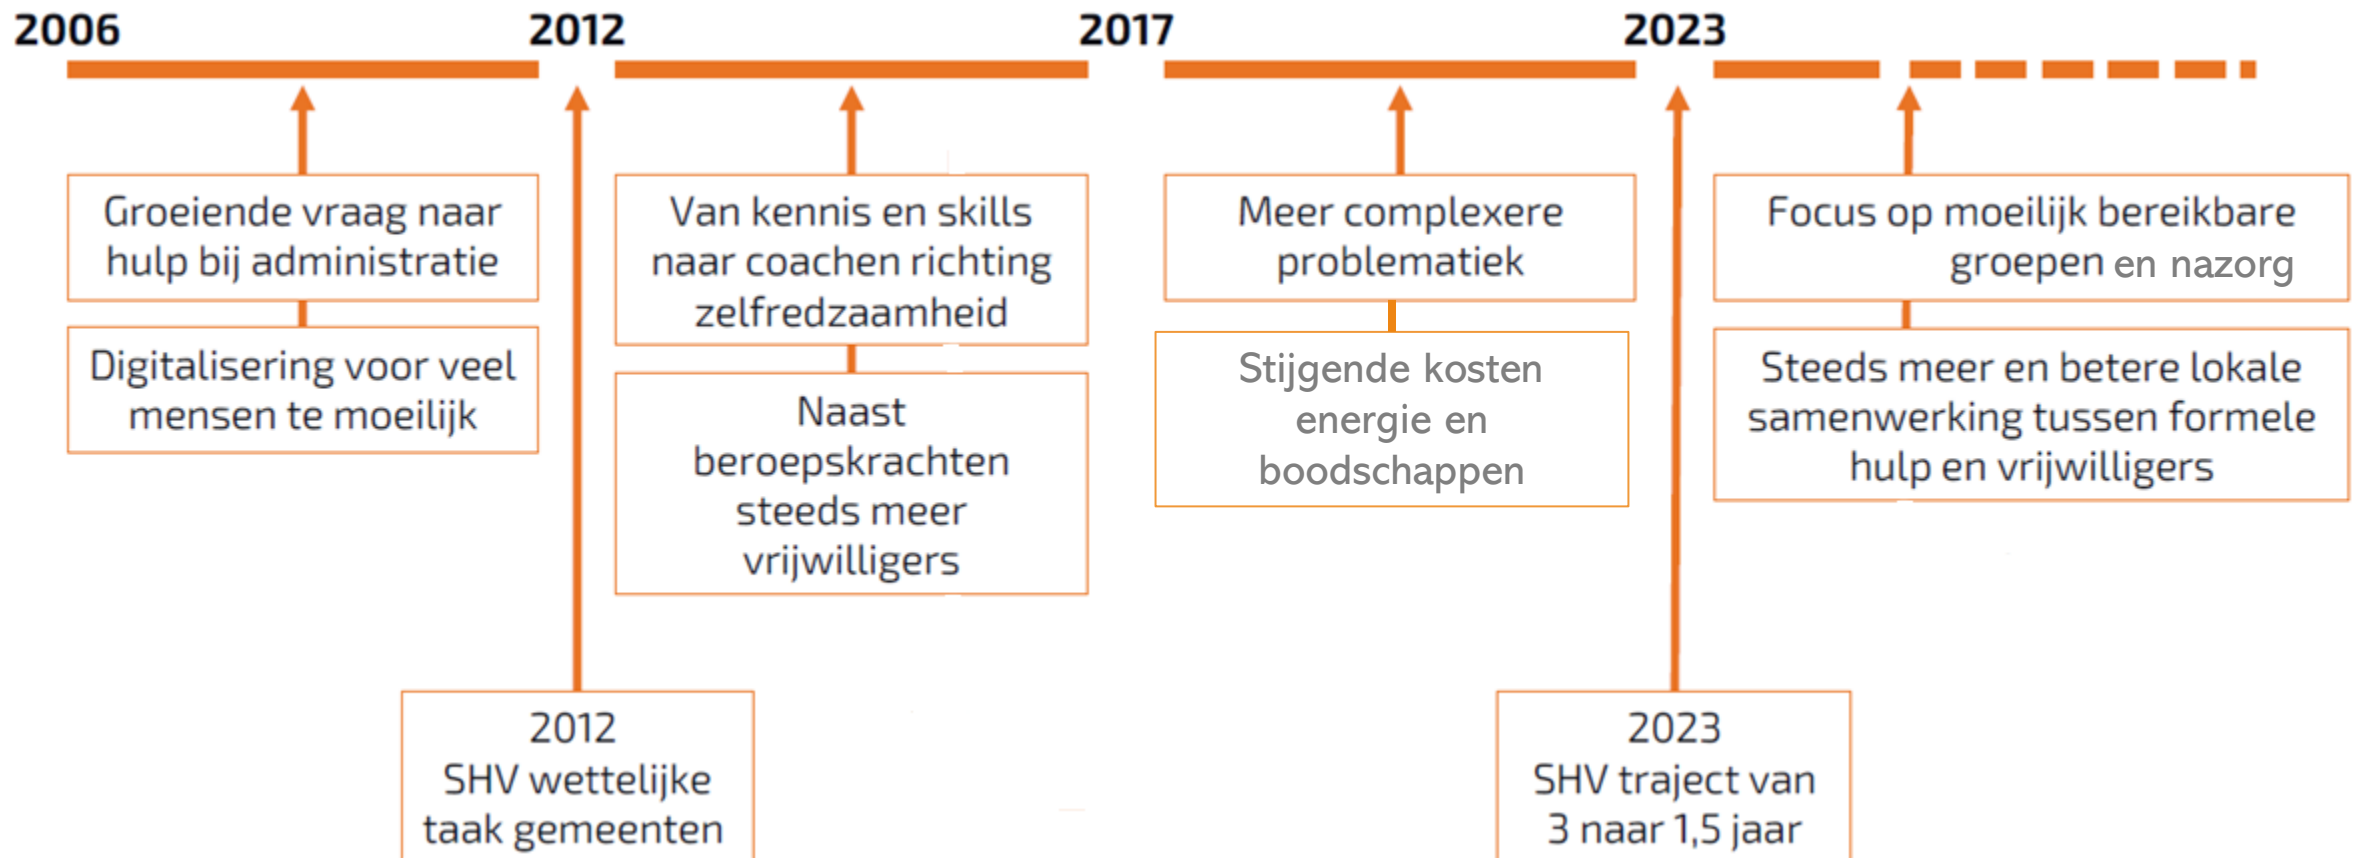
2006

2012

2017

2023

Groeiende vraag naar hulp bij administratie

Digitalisering voor veel mensen te moeilijk

2012
SHV wettelijke taak gemeenten

Van kennis en skills naar coachen richting zelfredzaamheid

Naast beroepskrachten steeds meer vrijwilligers

Meer complexere problematiek

Stijgende kosten energie en boodschappen

2023
SHV traject van 3 naar 1,5 jaar

Focus op moeilijk bereikbare groepen en nazorg

Steeds meer en betere lokale samenwerking tussen formele hulp en vrijwilligers